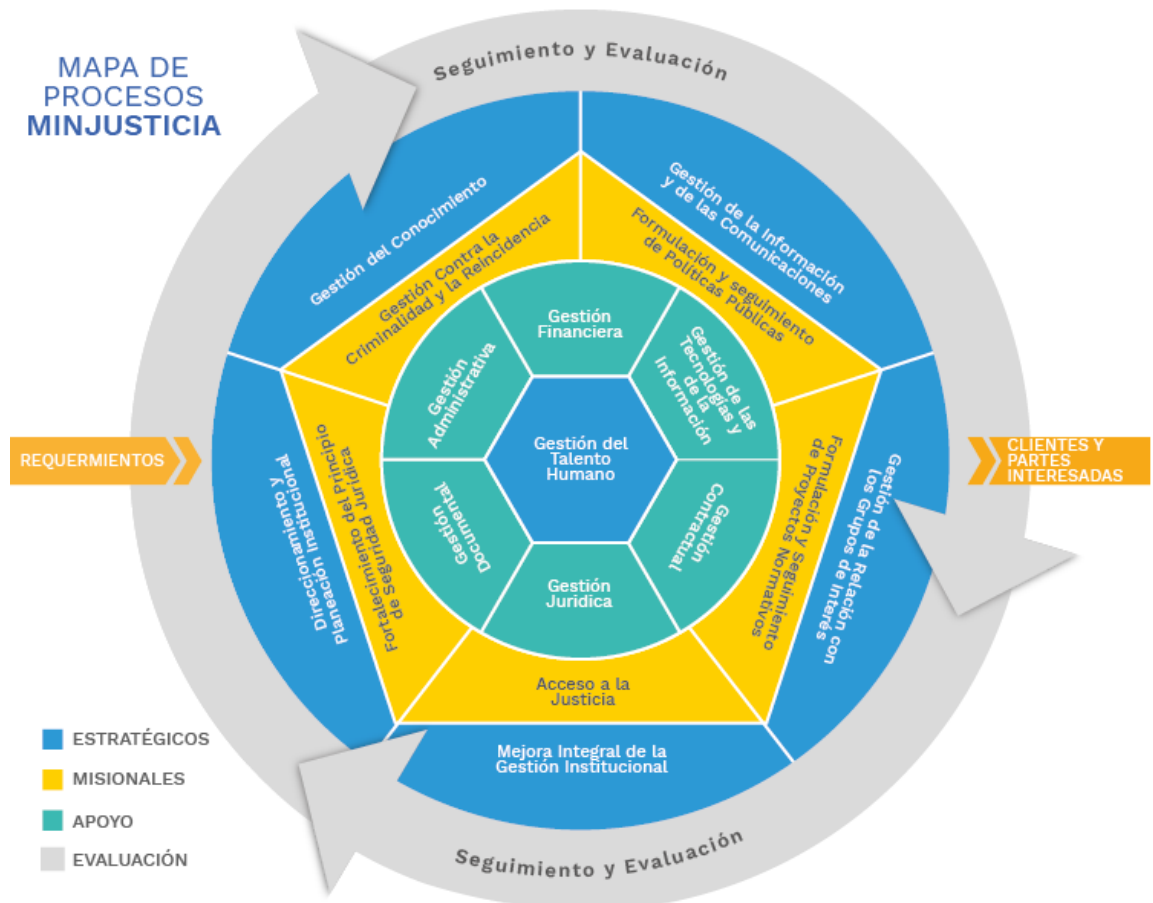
MAPA DE PROCESOS MINJUSTICIA

Seguimiento y Evaluación

Gestión del Conocimiento

Gestión de la Información y de las Comunicaciones

Gestión Contra la Criminalidad y la Reincidencia

Formulación y seguimiento de Políticas Públicas

Gestión Financiera

Gestión Administrativa

Gestión de las Tecnologías y de la Información

Gestión del Talento Humano

REQUERMIENTOS

CLIENTES Y PARTES INTERESADAS

Direccionamiento y Planeación Institucional

Fortalecimiento del Principio de Seguridad Jurídica

Gestión Documental

Gestión Contractual

Formulación y Seguimiento de Proyectos Normativos

Gestión de la Relación con los Grupos de Interés

Gestión Jurídica

Acceso a la Justicia

Mejora Integral de la Gestión Institucional

ESTRATÉGICOS
MISIONALES
APOYO
EVALUACIÓN

Seguimiento y Evaluación